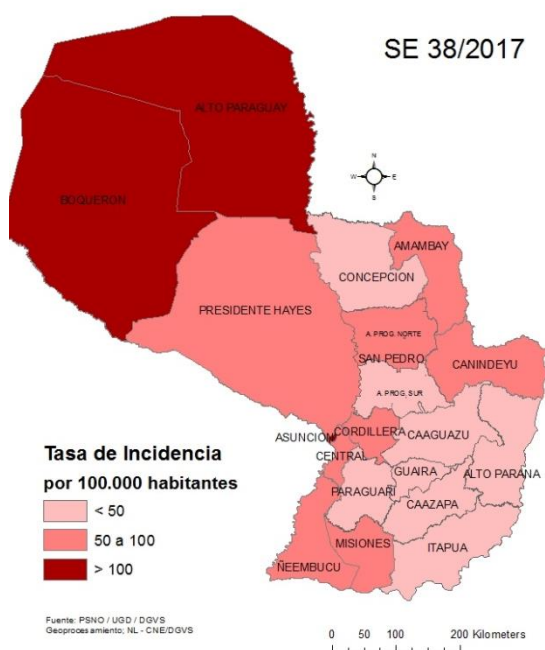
SE 38/2017

ALTO PARAGUAY

BOQUERON

N
W E
S

AMAMBAY

CONCEPCION

PRESIDENTE HAYES

A. PROG. NORTE

SAN PEDRO

CANINDEYU

A. PROG. SUR

ASUNCION

CORDILLERA

CAAGUAZU

CENTRAL

GUAIRA

ALTO PARANA

PARAGUARI

CAAZAPA

MISIONES

ITAPUA

ÑEEMBUCU

Tasa de Incidencia
por 100.000 habitantes

< 50
50 a 100
> 100

Fuente: PSNO / UGD / DGVS
Geoproces amiento; NL - CNE/DGVS

0 50 100 200 Kilometers